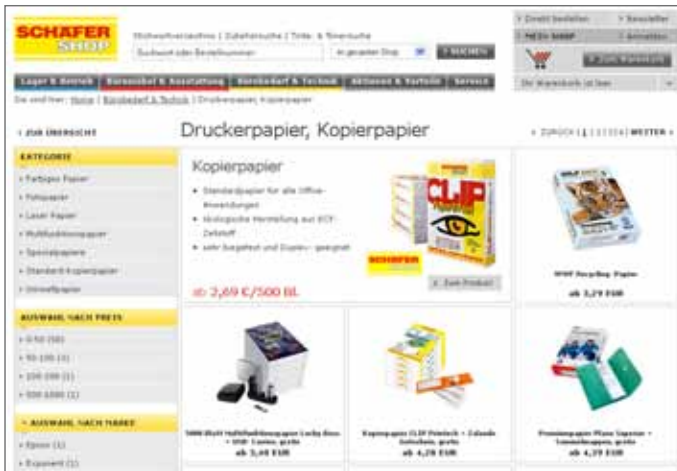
SCHÄFER SHOP

Stichwortverzeichnis | Zubehörsuche | Tinte- & Tonersuche

Suchwort oder Bestellnummer | im gesamten Shop | > SUCHEN

> Direkt bestellen | > Newsletter
> MEIN SHOP | > Anmelden
> Zum Warenkorb
Ihr Warenkorb ist leer

Lager & Betrieb | Büromöbel & Ausstattung | Bürobedarf & Technik | Aktionen & Vorteile | Service

Sie sind hier: Home | Bürobedarf & Technik | Druckerpapier, Kopierpapier

< ZUR ÜBERSICHT

Druckerpapier, Kopierpapier

< ZURÜCK | 1 | 2 | 3 | 4 | WEITER >

KATEGORIE
> Farbiges Papier
> Fotopapier
> Laser Papier
> Multifunktionspapier
> Spezialpapiere
> Standard Kopierpapier
> Umweltpapier

AUSWAHL NACH PREIS
> 0-50 (58)
> 50-100 (3)
> 100-200 (1)
> 500-1000 (1)

AUSWAHL NACH MARKE
> Epson (1)
> Exponent (1)

Kopierpapier
• Standardpapier für alle Office-Anwendungen
• ökologische Herstellung aus ECF-Zellstoff
• sehr bogenfest und Duplex-geeignet

ab 2,69 €/500 Bl.

> Zum Produkt

CLIP

SCHÄFER SHOP

WWF Recycling-Papier
ab 3,79 EUR

5000 Blatt Multifunktionspapier Lucky Boxx + USB- Lampe, gratis
ab 3,49 EUR

Kopierpapier CLIP Prisstick + Zahnrad Schreiben, gratis
ab 4,29 EUR

Premiumpapier Plano Superior + Sammelmappen, gratis
ab 4,39 EUR